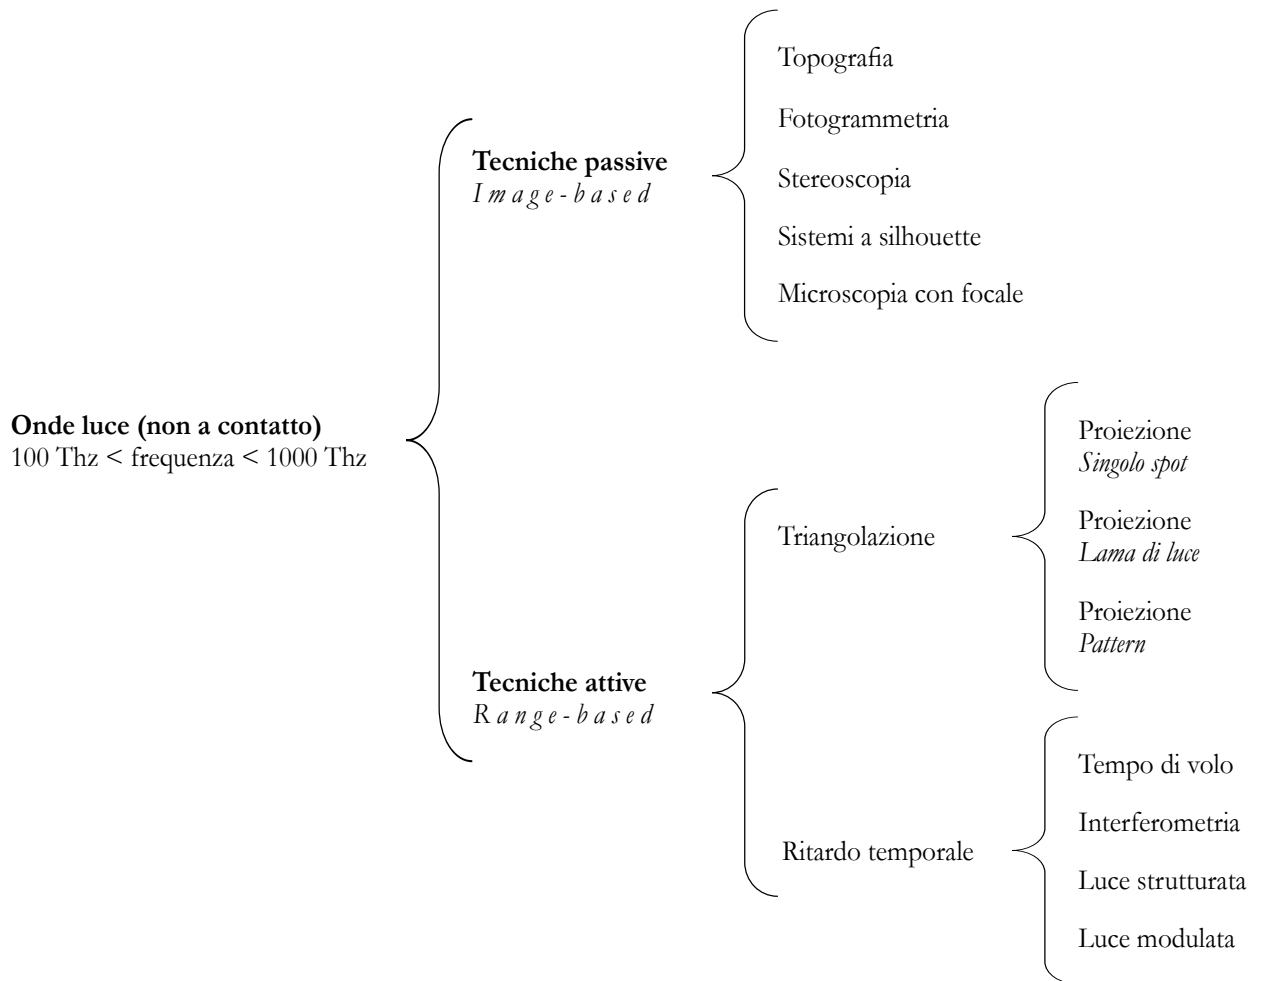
**Onde luce (non a contatto)**
100 Thz < frequenza < 1000 Thz

**Tecniche passive**
*Image-based*

Topografia

Fotogrammetria

Stereoscopia

Sistemi a silhouette

Microscopia con focale

**Tecniche attive**
*Range-based*

Triangolazione

Proiezione
*Singolo spot*

Proiezione
*Lama di luce*

Proiezione
*Pattern*

Ritardo temporale

Tempo di volo

Interferometria

Luce strutturata

Luce modulata